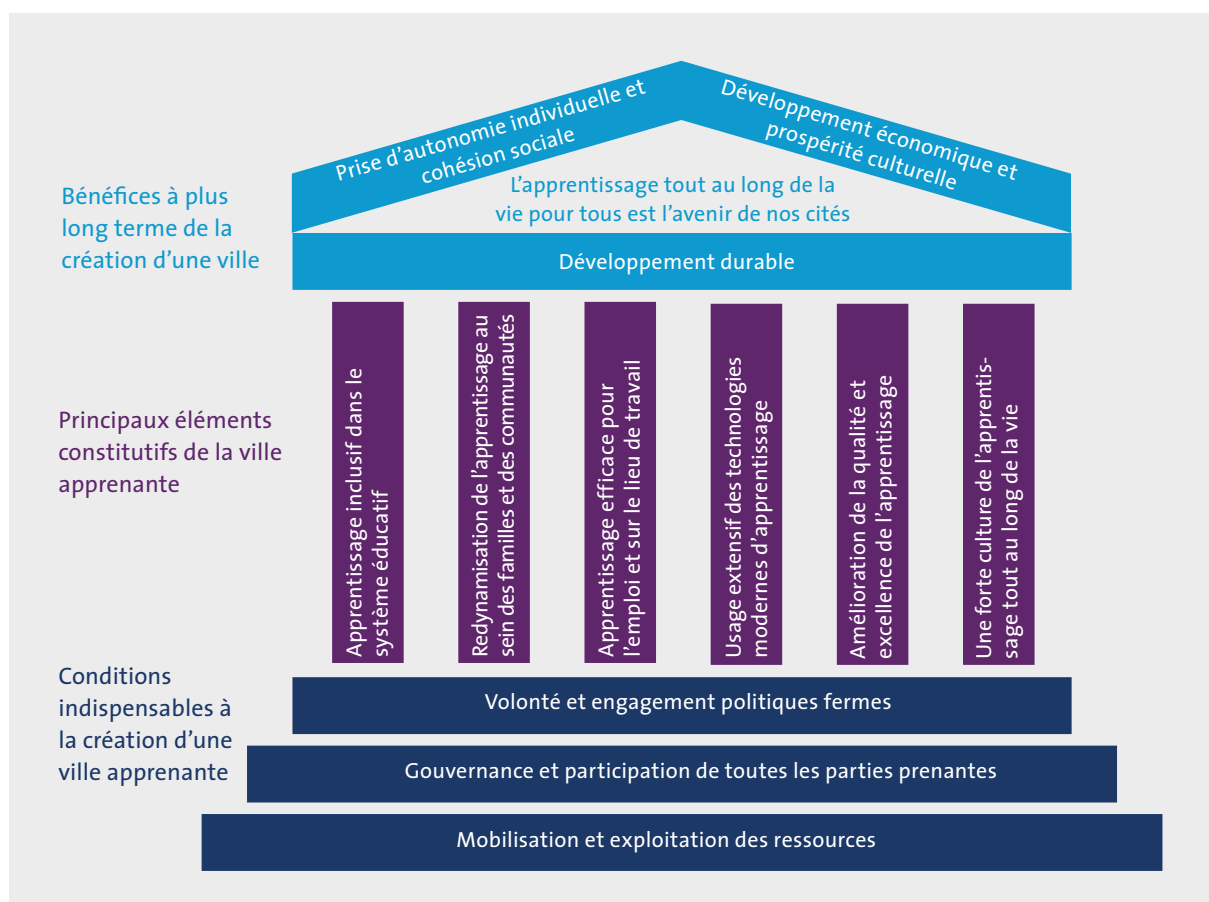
Bénéfices à plus long terme de la création d'une ville

Prise d'autonomie individuelle et cohésion sociale

Développement économique et prospérité culturelle

L'apprentissage tout au long de la vie pour tous est l'avenir de nos cités

Développement durable

Principaux éléments constitutifs de la ville apprenante

Apprentissage inclusif dans le système éducatif

Redynamisation de l'apprentissage au sein des familles et des communautés

Apprentissage efficace pour l'emploi et sur le lieu de travail

Usage extensif des technologies modernes d'apprentissage

Amélioration de la qualité et excellence de l'apprentissage

Une forte culture de l'apprentissage tout au long de la vie

Conditions indispensables à la création d'une ville apprenante

Volonté et engagement politiques fermes

Gouvernance et participation de toutes les parties prenantes

Mobilisation et exploitation des ressources